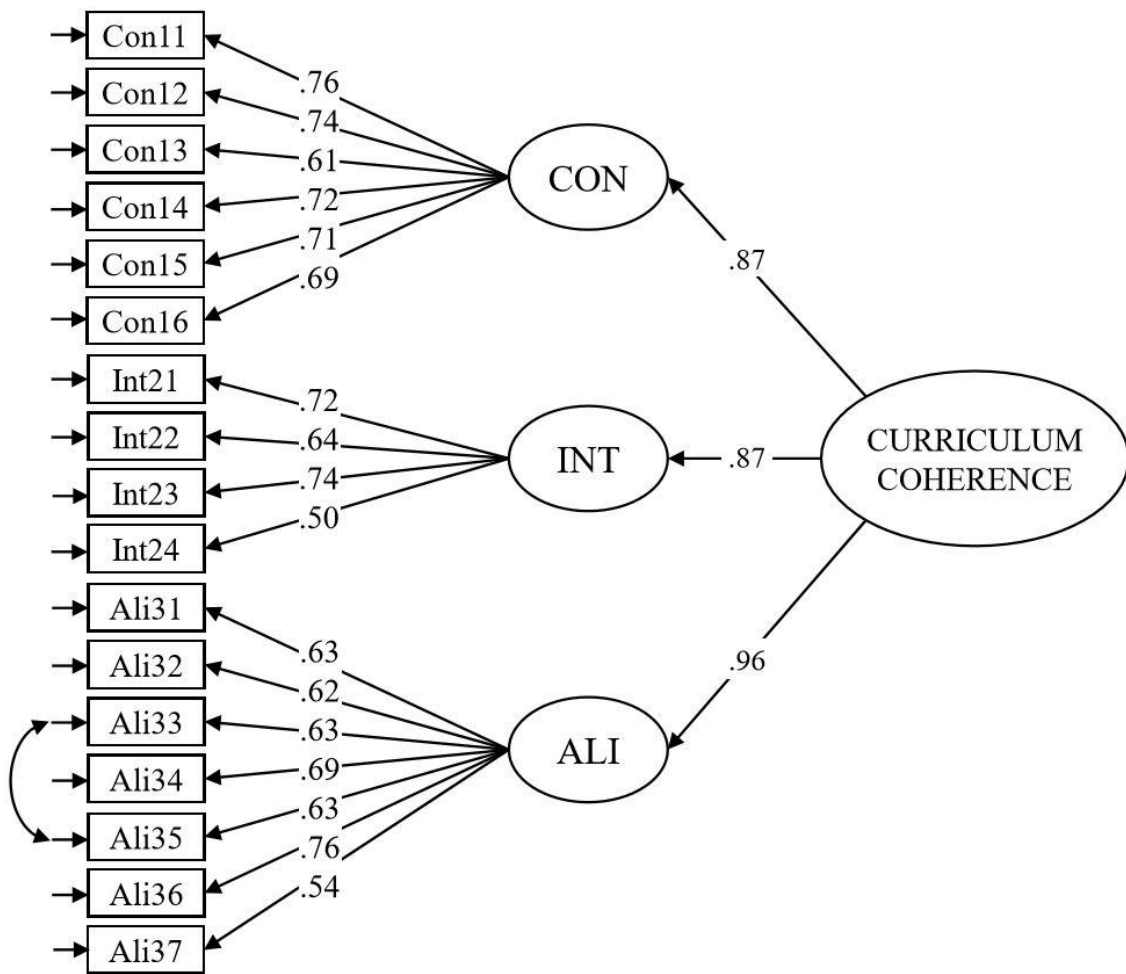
Con11
Con12
Con13
Con14
Con15
Con16
.76
.74
.61
.72
.71
.69
CON
.87
Int21
Int22
Int23
Int24
.72
.64
.74
.50
INT
.87
CURRICULUM COHERENCE
Ali31
Ali32
Ali33
Ali34
Ali35
Ali36
Ali37
.63
.62
.63
.69
.63
.76
.54
ALI
.96